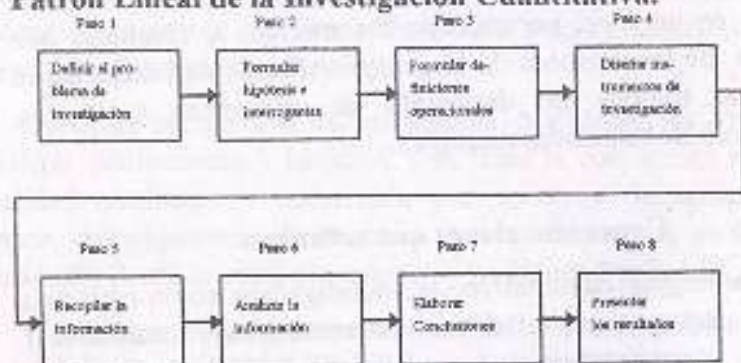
Patrón Lineal de la Investigación Cuantitativa.

Paso 1
Definir el problema de investigación

Paso 2
Formular hipótesis e interrogantes

Paso 3
Formular definiciones operacionales

Paso 4
Diseñar instrumentos de investigación

Paso 5
Recopilar la información

Paso 6
Analizar la información

Paso 7
Elaborar Conclusiones

Paso 8
Presentar los resultados